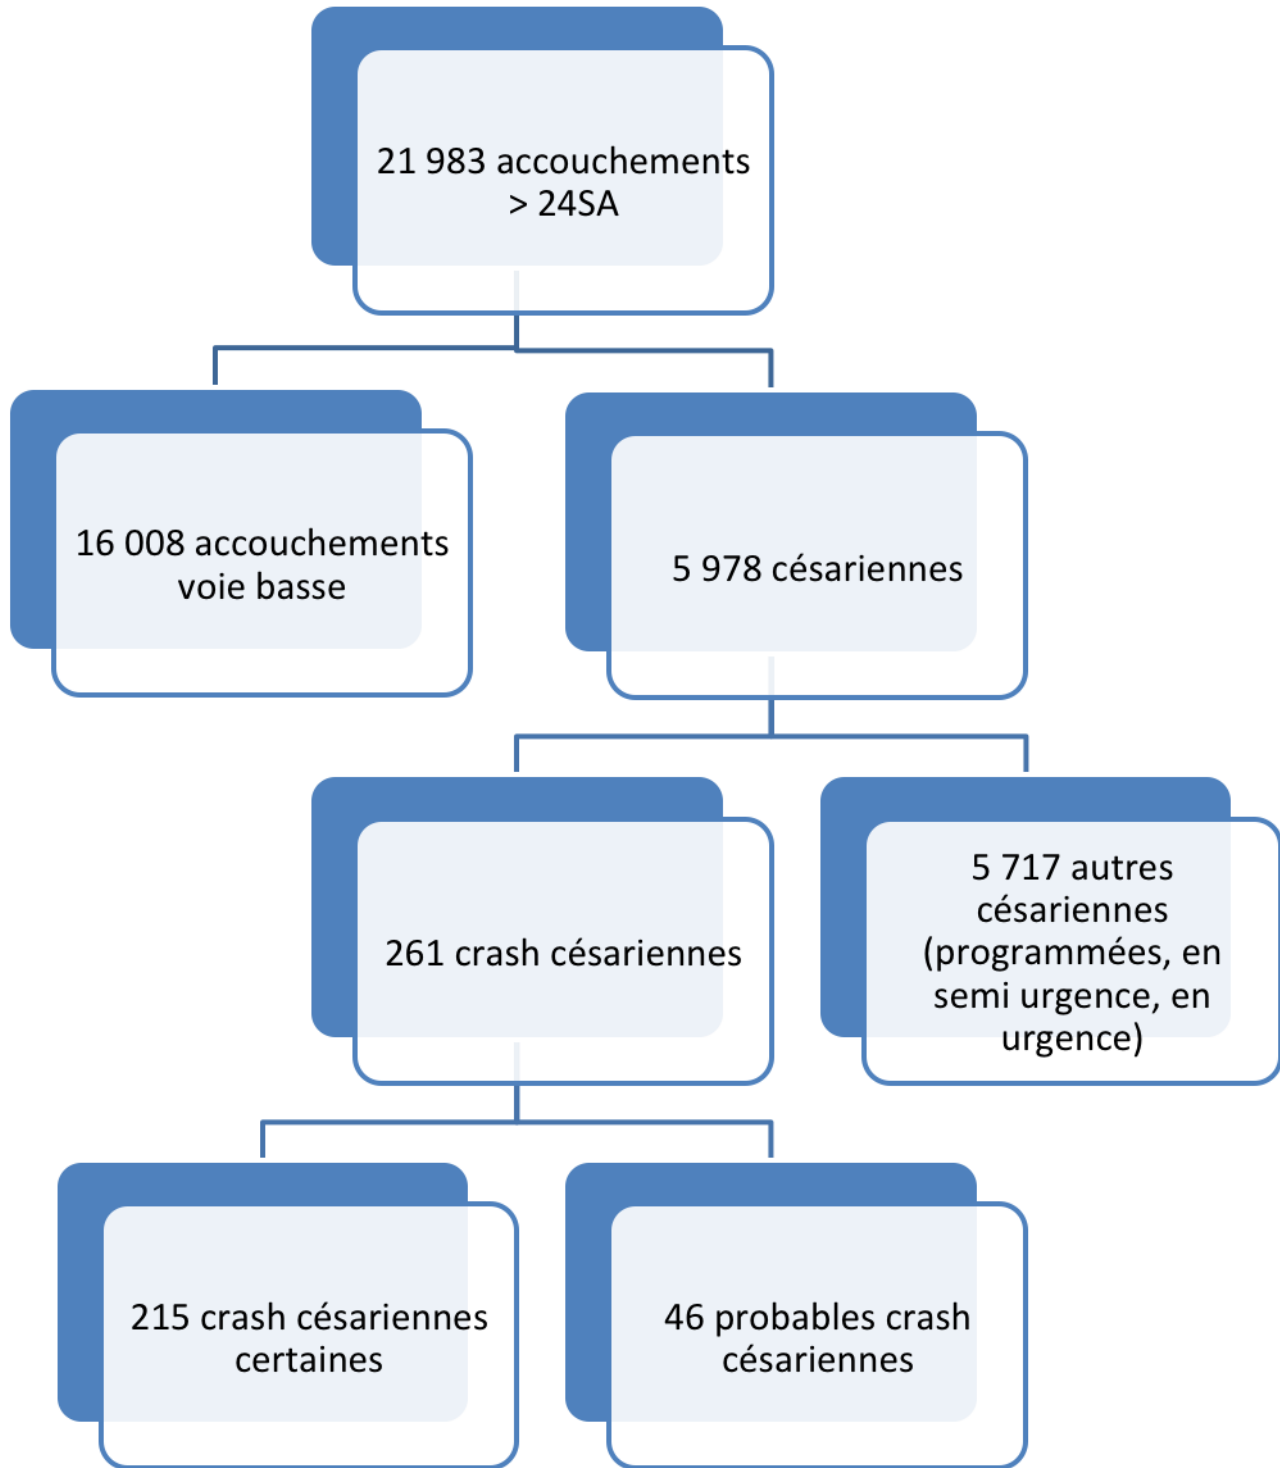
21 983 accouchements > 24SA

16 008 accouchements voie basse

5 978 césariennes

261 crash césariennes

5 717 autres césariennes (programmées, en semi urgence, en urgence)

215 crash césariennes certaines

46 probables crash césariennes